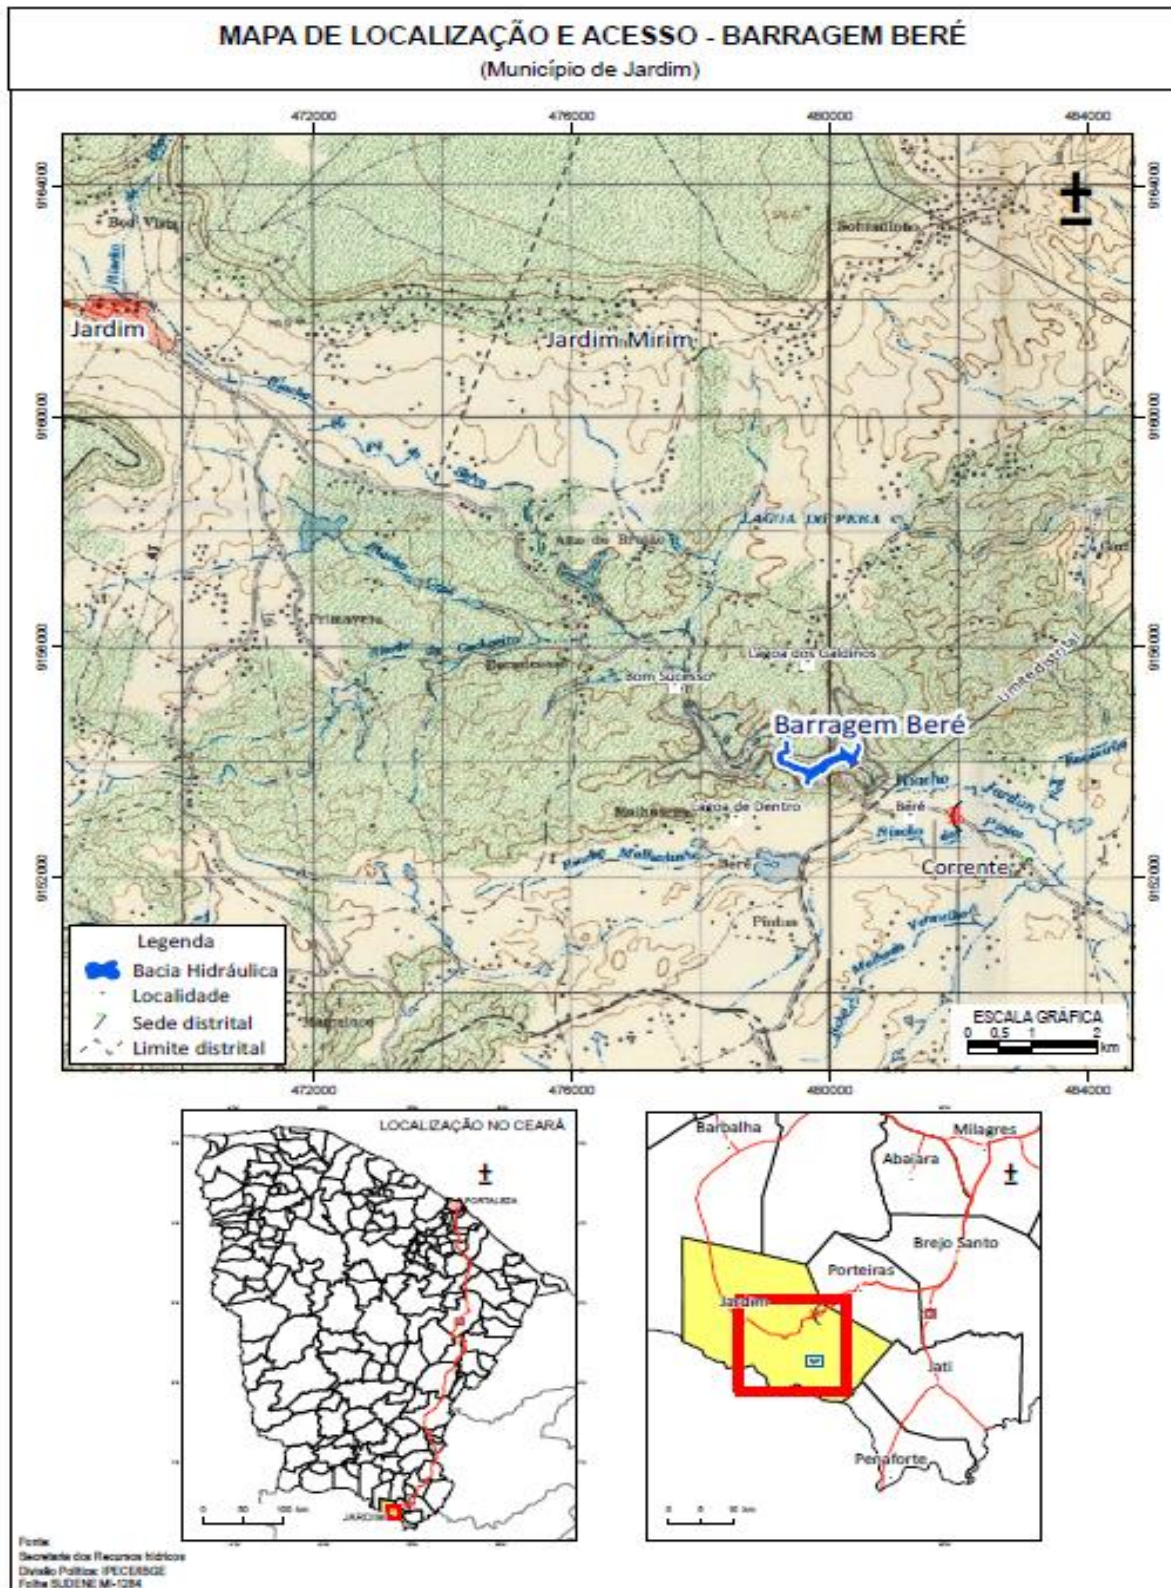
MAPA DE LOCALIZAÇÃO E ACESSO - BARRAGEM BERÉ
(Município de Jardim)

472000
476000
480000
484000

9164000
9160000
9156000
9152000

Boa Vista
Jardim
Jardim Mirim
Sobradinho
Lagoa do Peba
Alto do Brasão
Primavera
Riacho do Cachorro
Lagoa dos Galdinos
Bom Sucesso
Limite distrital
Barragem Beré
Lagoa de Dentro
Beré
Riacho Jardim
Corrente
Pinhas
Riacho Vermelho

Legenda
Bacia Hidráulica
Localidade
Sede distrital
Limite distrital

ESCALA GRÁFICA
0 0,5 1 2 km

472000
476000
480000
484000

LOCALIZAÇÃO NO CEARÁ
FORTALEZA
JARDIM

Barbalha
Milagres
Abaiara
Brejo Santo
Porteiras
Jardim
Jati
Penaforte

Fonte:
Secretaria dos Recursos Hídricos
Divisão Política: IPECE/IBGE
Folha SUDENE MI-1284